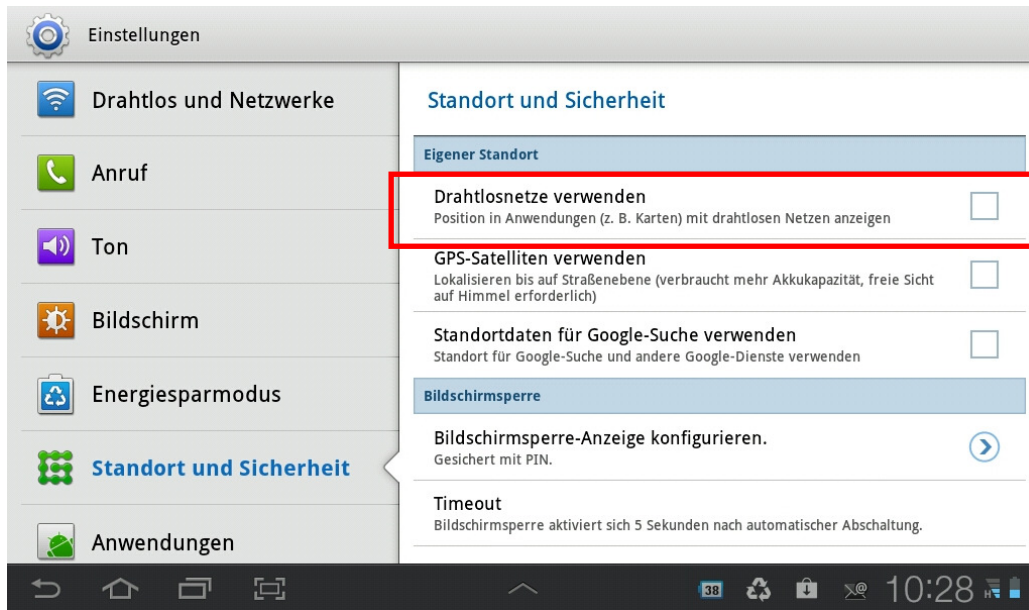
Einstellungen

Drahtlos und Netzwerke

Anruf

Ton

Bildschirm

Energiesparmodus

Standort und Sicherheit

Anwendungen

Standort und Sicherheit

Eigener Standort

Drahtlosnetze verwenden
Position in Anwendungen (z. B. Karten) mit drahtlosen Netzen anzeigen

GPS-Satelliten verwenden
Lokalisieren bis auf Straßenebene (verbraucht mehr Akkukapazität, freie Sicht auf Himmel erforderlich)

Standortdaten für Google-Suche verwenden
Standort für Google-Suche und andere Google-Dienste verwenden

Bildschirmsperre

Bildschirmsperre-Anzeige konfigurieren.
Gesichert mit PIN.

Timeout
Bildschirmsperre aktiviert sich 5 Sekunden nach automatischer Abschaltung.

38

10:28